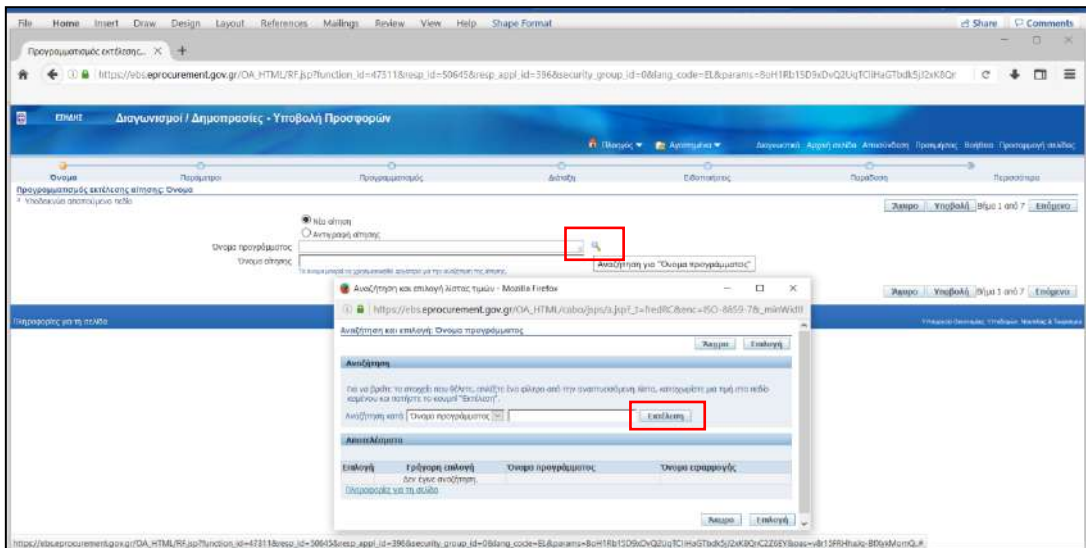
File Home Insert Draw Design Layout References Mailings Review View Help Shape Format

Share Comments

Προγραμματισμός εκτέλεσης... ×

https://ebs.eprocurement.gov.gr/OA_HTML/RF.jsp?function_id=47311&resp_id=50645&resp_appl_id=396&security_group_id=0&lang_code=EL&params=8oH1Rb15D9xDvQ2UqTClHaGTbdk5jI2xK8Qr

ΕΣΗΔΗΣ Διαγωνισμοί / Δημοπρασίες - Υποβολή Προσφορών

Πλοηγός Αγαπημένα Διαγωνισμοί Αρχική σελίδα Αποσύνδεση Προτιμήσεις Βοήθεια Προσαρμογή σελίδας

Όνομα Παράμετροι Προγραμματισμός Διάταξη Ειδοποιήσεις Παράδοση Περισσότερα

Προγραμματισμός εκτέλεσης αίτησης: Όνομα

* Υποδεικνύει απαιτούμενο πεδίο

Άκυρο Υποβολή Βήμα 1 από 7 Επόμενο

Νέα αίτηση
Αντιγραφή αίτησης

Όνομα προγράμματος

Όνομα αίτησης

Αναζήτηση για "Όνομα προγράμματος"

Άκυρο Υποβολή Βήμα 1 από 7 Επόμενο

Πληροφορίες για τη σελίδα

Αναζήτηση και επιλογή λίστας τιμών - Mozilla Firefox

https://ebs.eprocurement.gov.gr/OA_HTML/cabo/jsps/a.jsp?_t=fredRC&enc=ISO-8859-7&_minWidth

Αναζήτηση και επιλογή: Όνομα προγράμματος

Άκυρο Επιλογή

Αναζήτηση

Για να βρείτε το στοιχείο που θέλετε, επιλέξτε ένα φίλτρο από την αναπτυσσόμενη λίστα, καταχωρίστε μια τιμή στο πεδίο κειμένου και πατήστε το κουμπί "Εκτέλεση".

Αναζήτηση κατά Όνομα προγράμματος Εκτέλεση

Αποτελέσματα

| Επιλογή | Γρήγορη επιλογή | Όνομα προγράμματος | Όνομα εφαρμογής |
|---|---|---|---|
| | Δεν έγινε αναζήτηση. | | |

Πληροφορίες για τη σελίδα

Άκυρο Επιλογή

https://ebs.eprocurement.gov.gr/OA_HTML/RF.jsp?function_id=47311&resp_id=50645&resp_appl_id=396&security_group_id=0&lang_code=EL&params=8oH1Rb15D9xDvQ2UqTClHaGTbdk5jI2xK8Qr